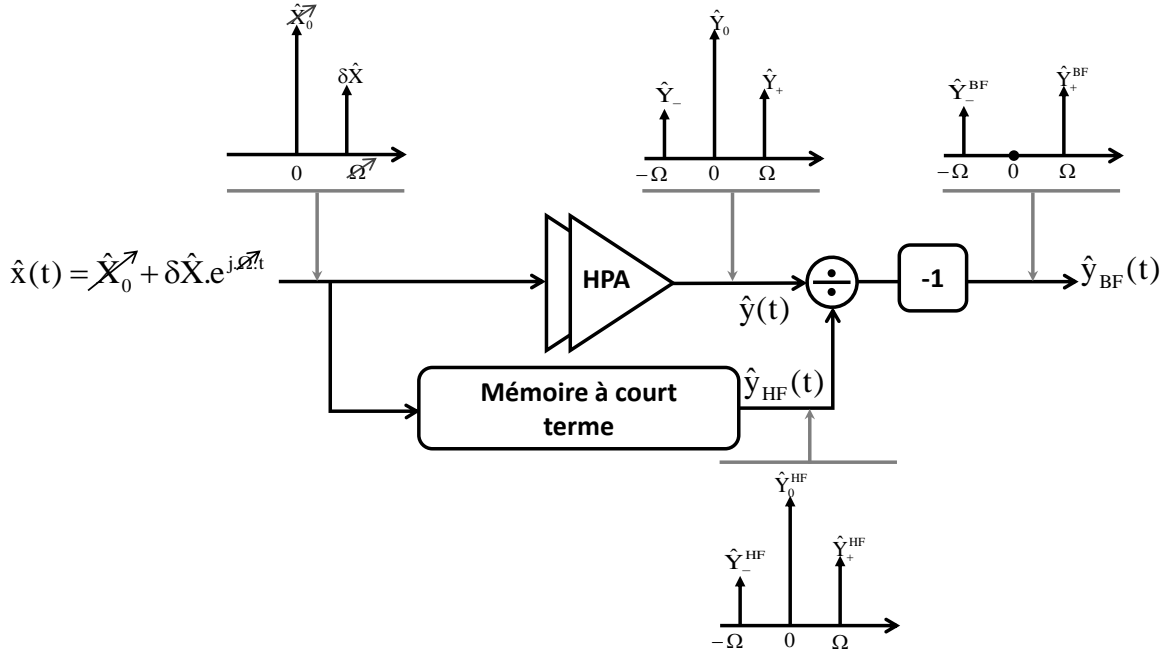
$\hat{X}_0$
$\delta\hat{X}$
0
$\Omega$

$\hat{Y}_0$
$\hat{Y}_-$
$\hat{Y}_+$
$-\Omega$
0
$\Omega$

$\hat{Y}_-^{BF}$
$\hat{Y}_+^{BF}$
$-\Omega$
0
$\Omega$

$\hat{x}(t) = \hat{X}_0 + \delta\hat{X}.e^{j\Omega t}$

HPA

$\hat{y}(t)$

$\div$

-1

$\hat{y}_{BF}(t)$

Mémoire à court terme

$\hat{y}_{HF}(t)$

$\hat{Y}_0^{HF}$
$\hat{Y}_-^{HF}$
$\hat{Y}_+^{HF}$
$-\Omega$
0
$\Omega$